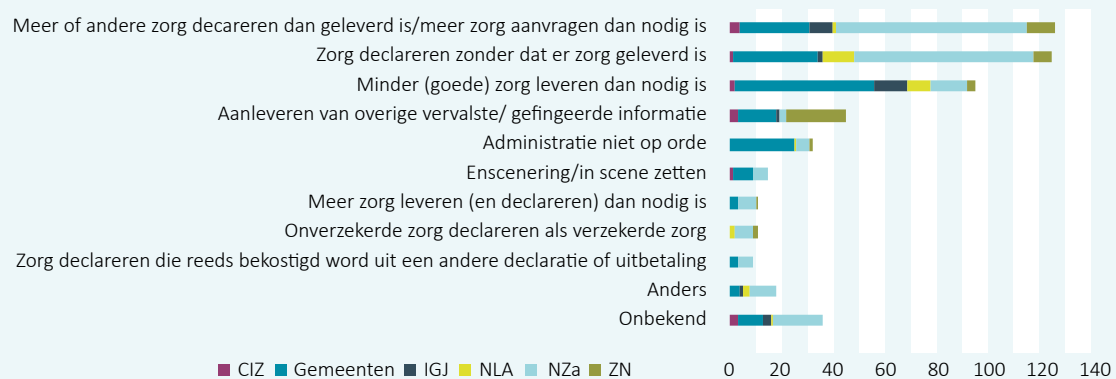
Meer of andere zorg decareren dan geleverd is/meer zorg aanvragen dan nodig is
Zorg declareren zonder dat er zorg geleverd is
Minder (goede) zorg leveren dan nodig is
Aanleveren van overige vervalste/ gefingeerde informatie
Administratie niet op orde
Enscenering/in scene zetten
Meer zorg leveren (en declareren) dan nodig is
Onverzekerde zorg declareren als verzekerde zorg
Zorg declareren die reeds bekostigd word uit een andere declaratie of uitbetaling
Anders
Onbekend

CIZ Gemeenten IGJ NLA NZa ZN

0 20 40 60 80 100 120 140